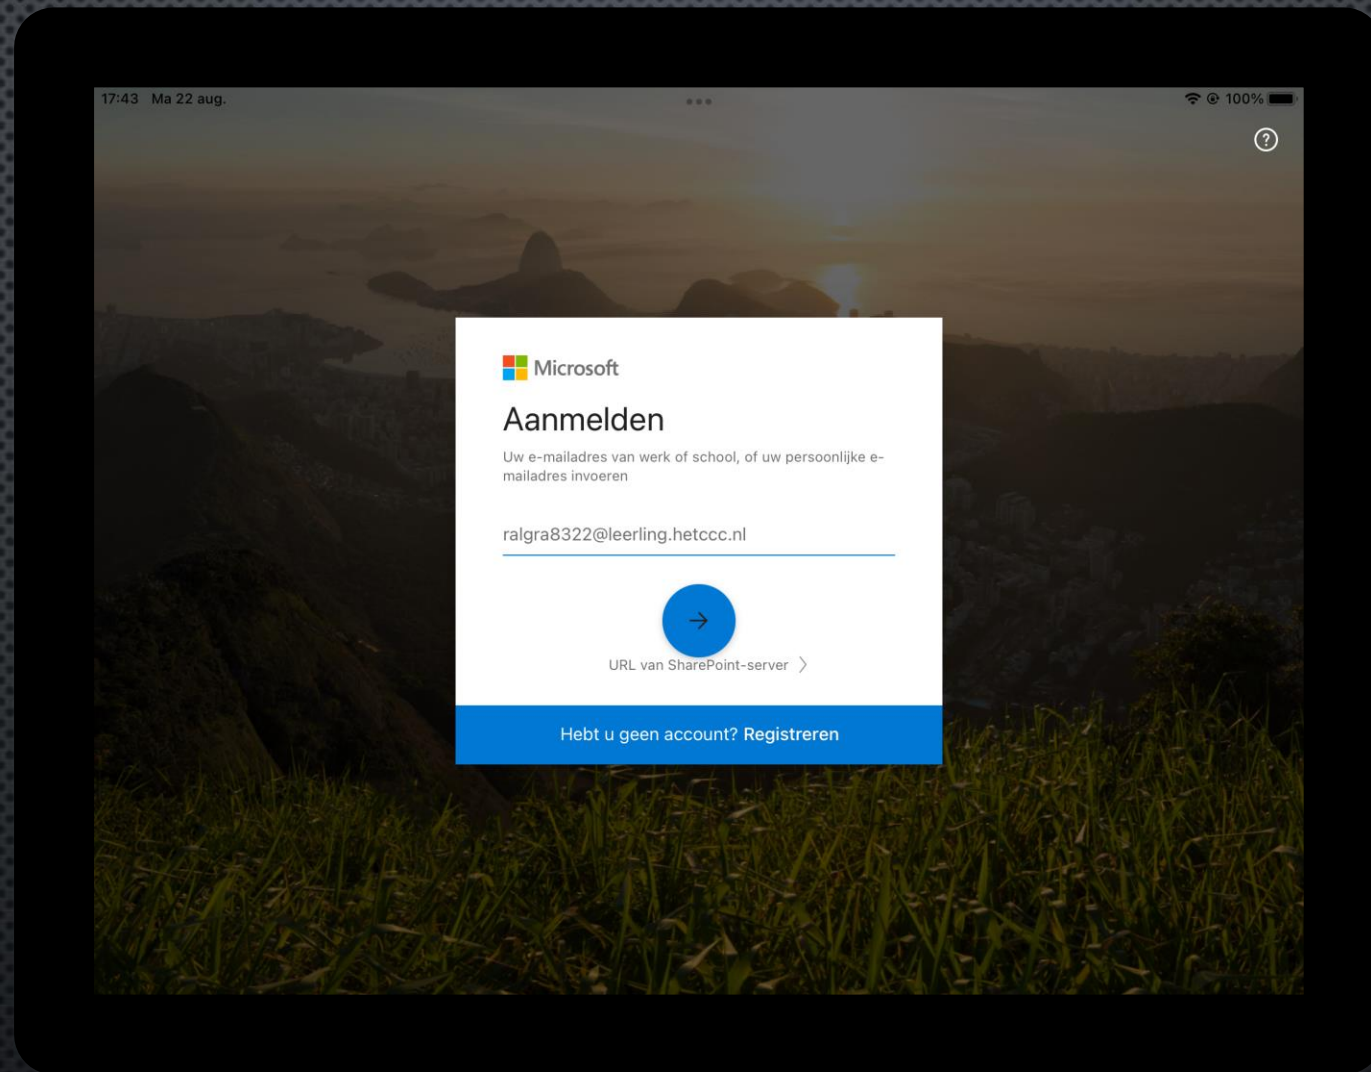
17:43 Ma 22 aug.

100%

?

Microsoft

Aanmelden

Uw e-mailadres van werk of school, of uw persoonlijke e-mailadres invoeren

ralgra8322@leerling.hetccc.nl

→

URL van SharePoint-server >

Hebt u geen account? Registreren